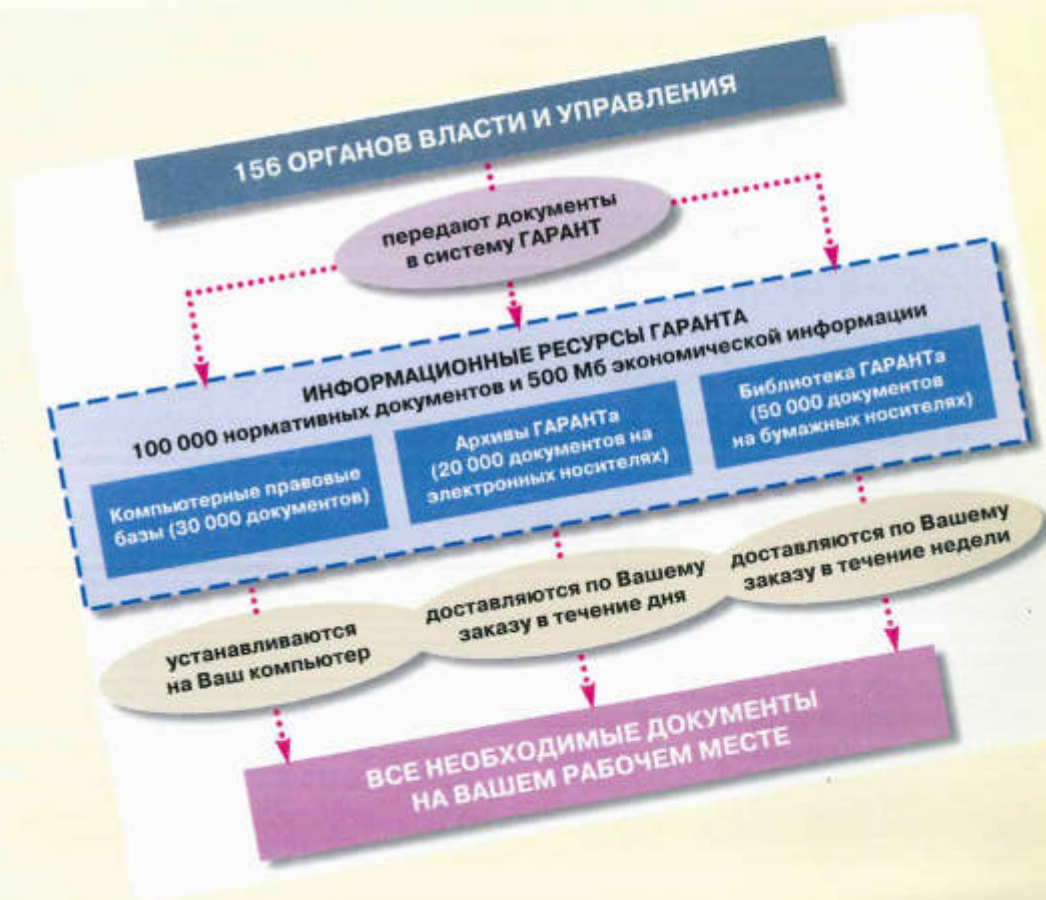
156 ОРГАНОВ ВЛАСТИ И УПРАВЛЕНИЯ

передают документы в систему ГАРАНТ

ИНФОРМАЦИОННЫЕ РЕСУРСЫ ГАРАНТА
100 000 нормативных документов и 500 Мб экономической информации

Компьютерные правовые базы (30 000 документов)

Архивы ГАРАНТа (20 000 документов на электронных носителях)

Библиотека ГАРАНТа (50 000 документов на бумажных носителях)

устанавливаются на Ваш компьютер

доставляются по Вашему заказу в течение дня

доставляются по Вашему заказу в течение недели

ВСЕ НЕОБХОДИМЫЕ ДОКУМЕНТЫ НА ВАШЕМ РАБОЧЕМ МЕСТЕ